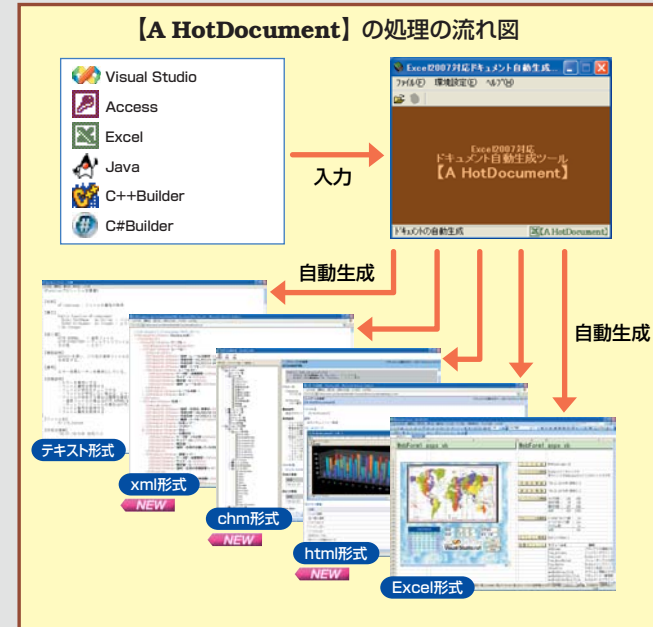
【A HotDocument】の処理の流れ図

Visual Studio
Access
Excel
Java
C++Builder
C#Builder

入力

Excel2007対応ドキュメント自動生成...
ファイル(F) 環境設定(E) ヘルプ(H)
Excel2007対応
ドキュメント自動生成ツール
【A HotDocument】
ドキュメントの自動生成
【A HotDocument】

自動生成
自動生成

テキスト形式
xml形式
NEW
chm形式
NEW
html形式
NEW
Excel形式